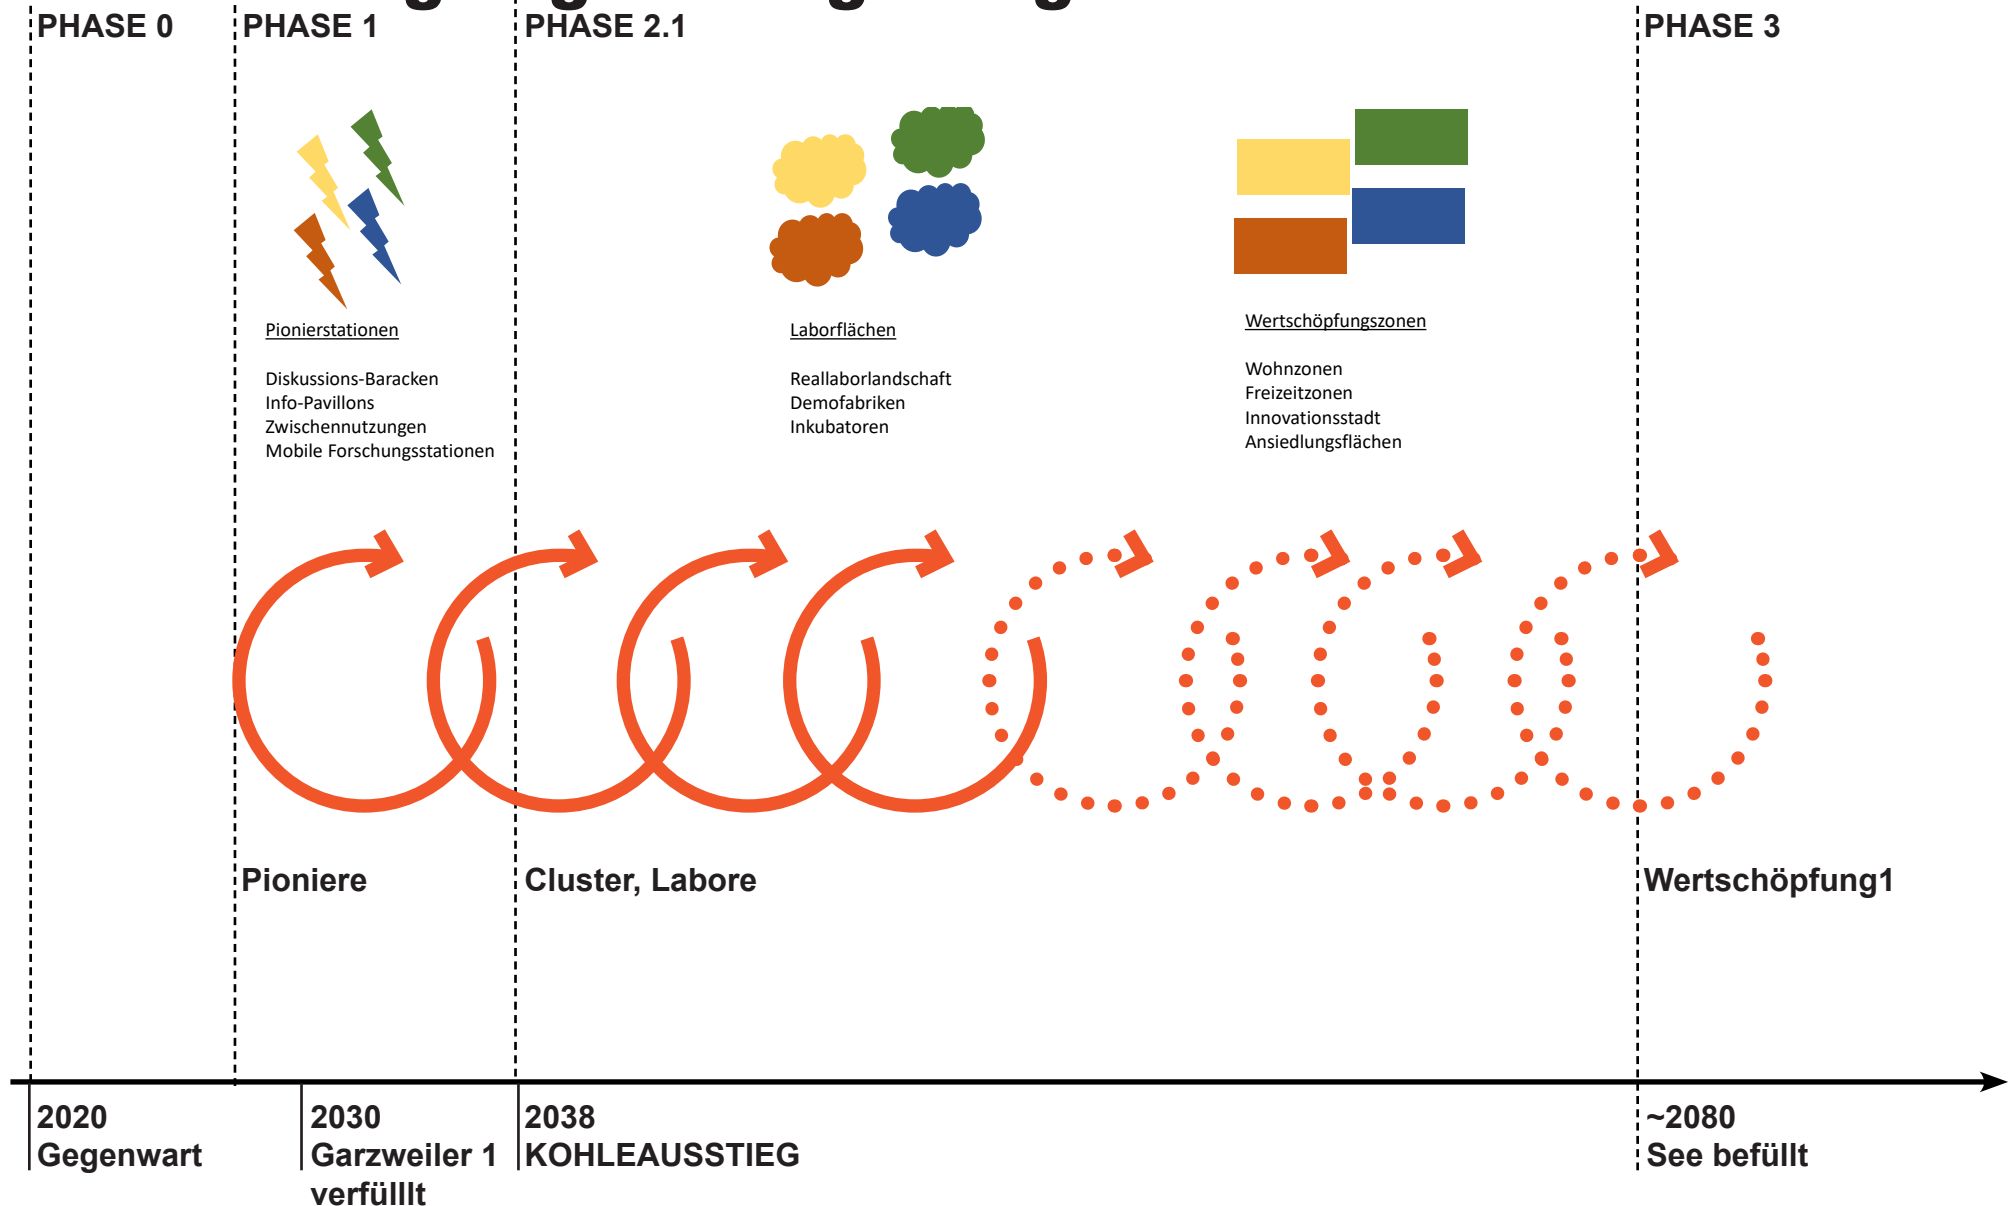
PHASE 0

PHASE 1

PHASE 2.1

PHASE 3

Pionierstationen

Diskussions-Baracken
Info-Pavillons
Zwischennutzungen
Mobile Forschungsstationen

Laborflächen

Reallaborlandschaft
Demofabriken
Inkubatoren

Wertschöpfungszonen

Wohnzonen
Freizeitzonen
Innovationsstadt
Ansiedlungsflächen

Pioniere

Cluster, Labore

Wertschöpfung1

2020
Gegenwart

2030
Garzweiler 1
verfülllt

2038
KOHLEAUSSTIEG

~2080
See befüllt